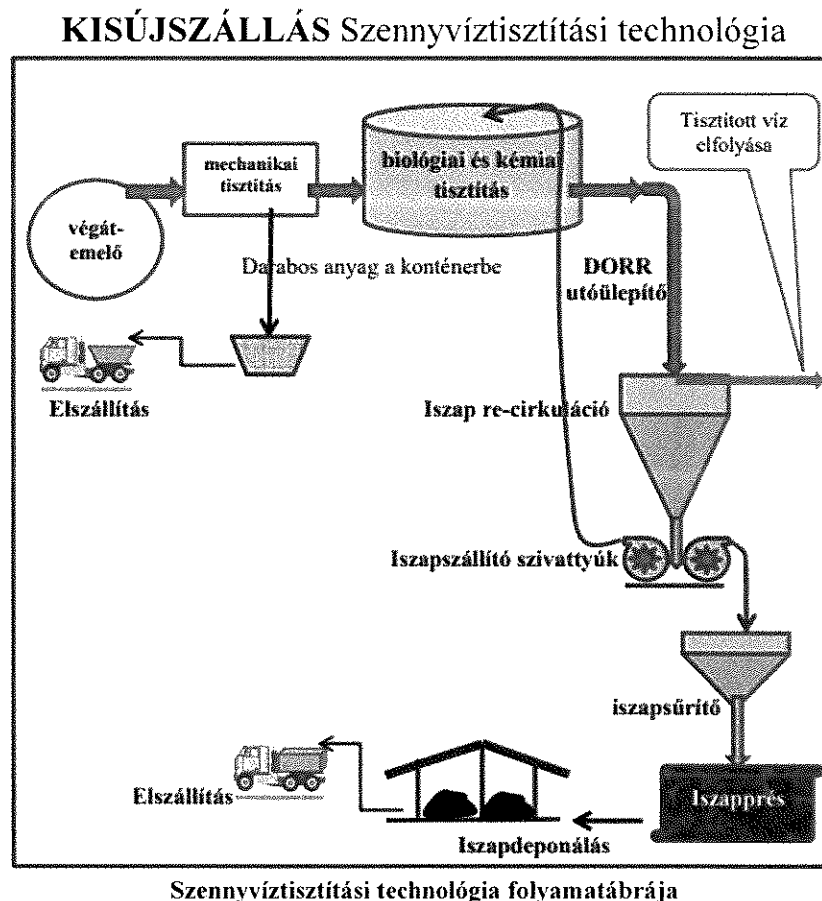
KISÚJSZÁLLÁS Szennyvíztisztítási technológia

Tisztitott víz elfolyása

mechanikai tisztitás

biológiai és kémiai tisztítás

végátemelő

Darabos anyag a konténerbe

DORR utóülepítő

Elszállítás

Iszap re-cirkuláció

Iszapszállító szivattyúk

iszapsűrítő

Elszállítás

Iszapprés

Iszapdeponálás

Szennyvíztisztítási technológia folyamatábrája